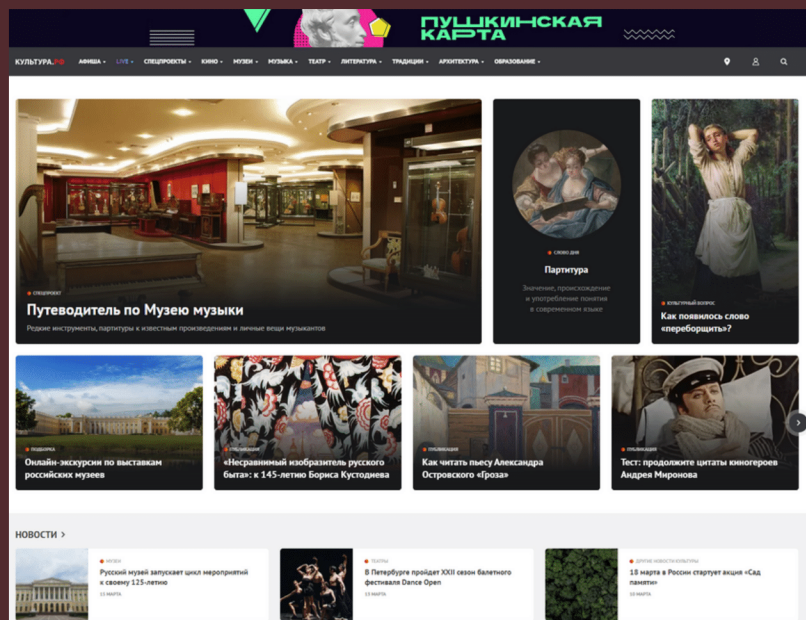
ПУШКИНСКАЯ КАРТА

КУЛЬТУРА.РФ АФИША LIVE СПЕЦПРОЕКТЫ КИНО МУЗЕИ МУЗЫКА ТЕАТР ЛИТЕРАТУРА ТРАДИЦИИ АРХИТЕКТУРА ОБРАЗОВАНИЕ

СПЕЦПРОЕКТ
Путеводитель по Музею музыки
Редкие инструменты, партитуры к известным произведениям и личные вещи музыкантов

СЛОВО ДНЯ
Партитура
Значение, происхождение и употребление понятия в современном языке

КУЛЬТУРНЫЙ ВОПРОС
Как появилось слово «переборщить»?

ПОДБОРКА
Онлайн-экскурсии по выставкам российских музеев

ПУБЛИКАЦИЯ
«Несравнимый изобразитель русского быта»: к 145-летию Бориса Кустодиева

ПУБЛИКАЦИЯ
Как читать пьесу Александра Островского «Гроза»

ПУБЛИКАЦИЯ
Тест: продолжите цитаты кинегероев Андрея Миронова

НОВОСТИ

МУЗЕИ
Русский музей запускает цикл мероприятий к своему 125-летию
15 МАРТА

ТЕАТРЫ
В Петербурге пройдет XXII сезон балетного фестиваля Dance Open
15 МАРТА

ДРУГИЕ НОВОСТИ КУЛЬТУРЫ
18 марта в России стартует акция «Сад памяти»
15 МАРТА